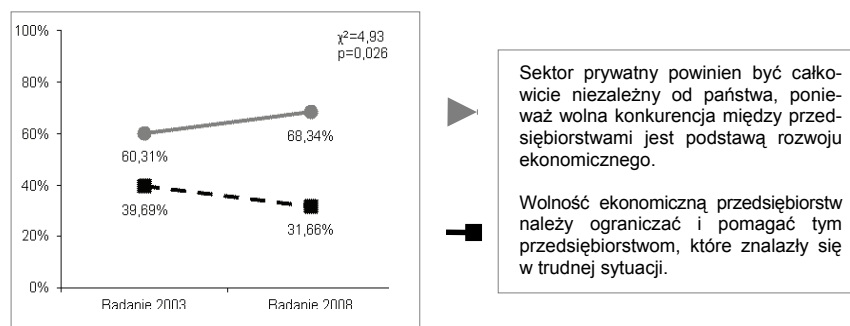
100%
80%
60%
40%
20%
0%

$\chi^2$=4,93
p=0,026

60,31%
68,34%
39,69%
31,66%

Badanie 2003
Badanie 2008

Sektor prywatny powinien być całkowicie niezależny od państwa, ponieważ wolna konkurencja między przedsiębiorstwami jest podstawą rozwoju ekonomicznego.

Wolność ekonomiczną przedsiębiorstw należy ograniczać i pomagać tym przedsiębiorstwom, które znalazły się w trudnej sytuacji.